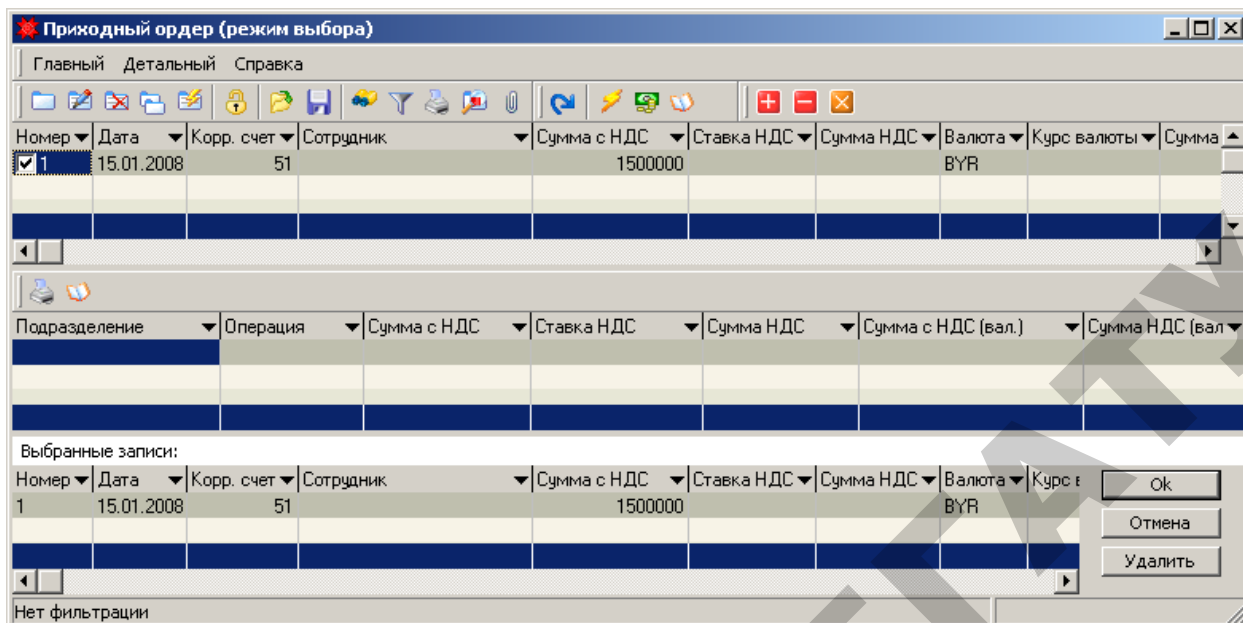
Приходный ордер (режим выбора)

Главный Детальный Справка

| Номер | Дата | Корр. счет | Сотрудник | Сумма с НДС | Ставка НДС | Сумма НДС | Валюта | Курс валюты | Сумма |
|---|---|---|---|---|---|---|---|---|---|
| 1 | 15.01.2008 | 51 | | 1500000 | | | BYR | | |

| Подразделение | Операция | Сумма с НДС | Ставка НДС | Сумма НДС | Сумма с НДС (вал.) | Сумма НДС (вал |
|---|---|---|---|---|---|---|

Выбранные записи:

| Номер | Дата | Корр. счет | Сотрудник | Сумма с НДС | Ставка НДС | Сумма НДС | Валюта | Курс в |
|---|---|---|---|---|---|---|---|---|
| 1 | 15.01.2008 | 51 | | 1500000 | | | BYR | |

Ok

Отмена

Удалить

Нет фильтрации